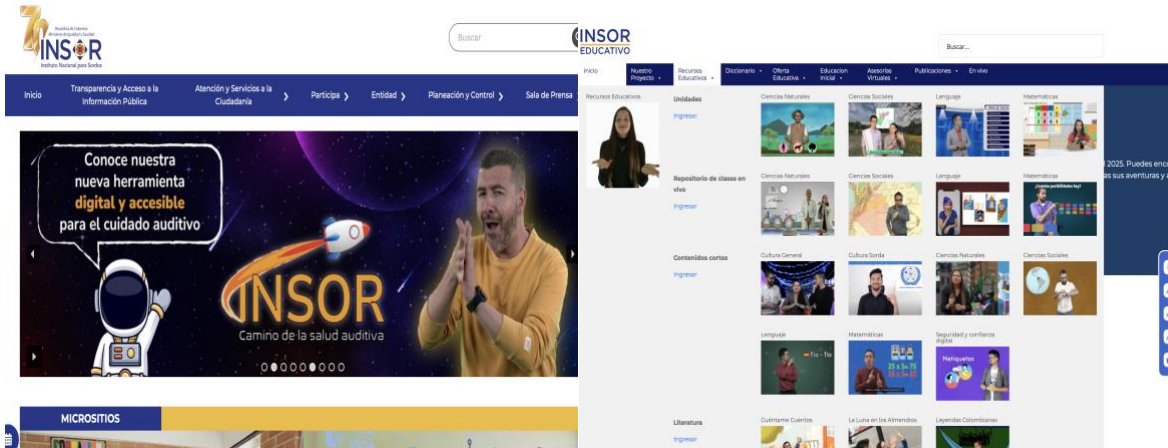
INSOR
República de Colombia
Ministerio de Igualdad y Equidad
Instituto Nacional para Sordos

Buscar

Inicio
Transparencia y Acceso a la Información Pública
Atención y Servicios a la Ciudadanía
Participa
Entidad
Planeación y Control
Sala de Prensa

Conoce nuestra nueva herramienta digital y accesible para el cuidado auditivo

INSOR
Camino de la salud auditiva

MICROSITIOS

INSOR
EDUCATIVO

Buscar...

Inicio
Nuestro Proyecto
Recursos Educativos
Diccionario
Oferta Educativa
Educacion Inicial
Asesorias Virtuales
Publicaciones
En vivo

Recursos Educativos

Unidades
Ingresar
Ciencias Naturales
Ciencias Sociales
Lenguaje
Matemáticas

Repositorio de clases en vivo
Ingresar
Ciencias Naturales
Ciencias Sociales
Lenguaje
Matemáticas

Contenidos cortos
Ingresar
Cultura General
Cultura Sorda
Ciencias Naturales
Ciencias Sociales

Lenguaje
Matemáticas
Seguridad y confianza digital

Netiquetas

Literatura
Ingresar
Cuéntame Cuentos
La Luna en los Almendros
Leyendas Colombianas

2025. Puedes enc
as sus aventuras y